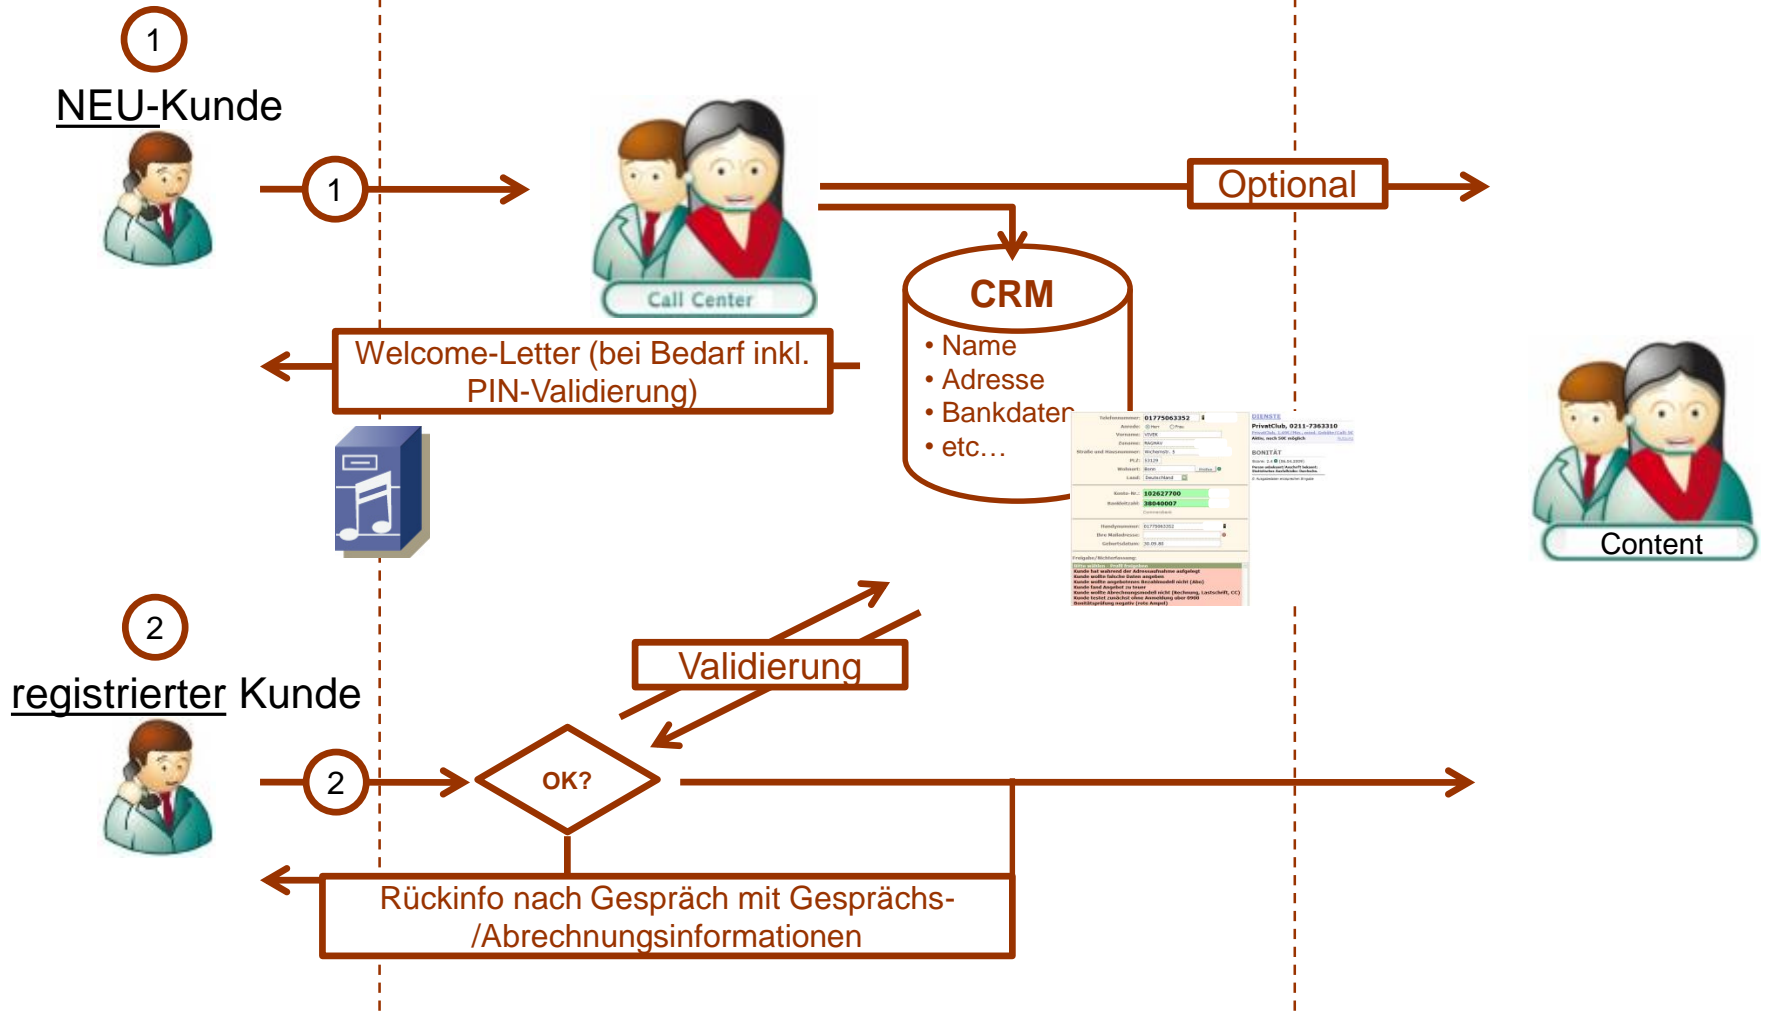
1
NEU-Kunde

1

Call Center

Optional

CRM
• Name
• Adresse
• Bankdaten
• etc…

Welcome-Letter (bei Bedarf inkl. PIN-Validierung)

Content

2
registrierter Kunde

Validierung

2

OK?

Rückinfo nach Gespräch mit Gesprächs-/Abrechnungsinformationen